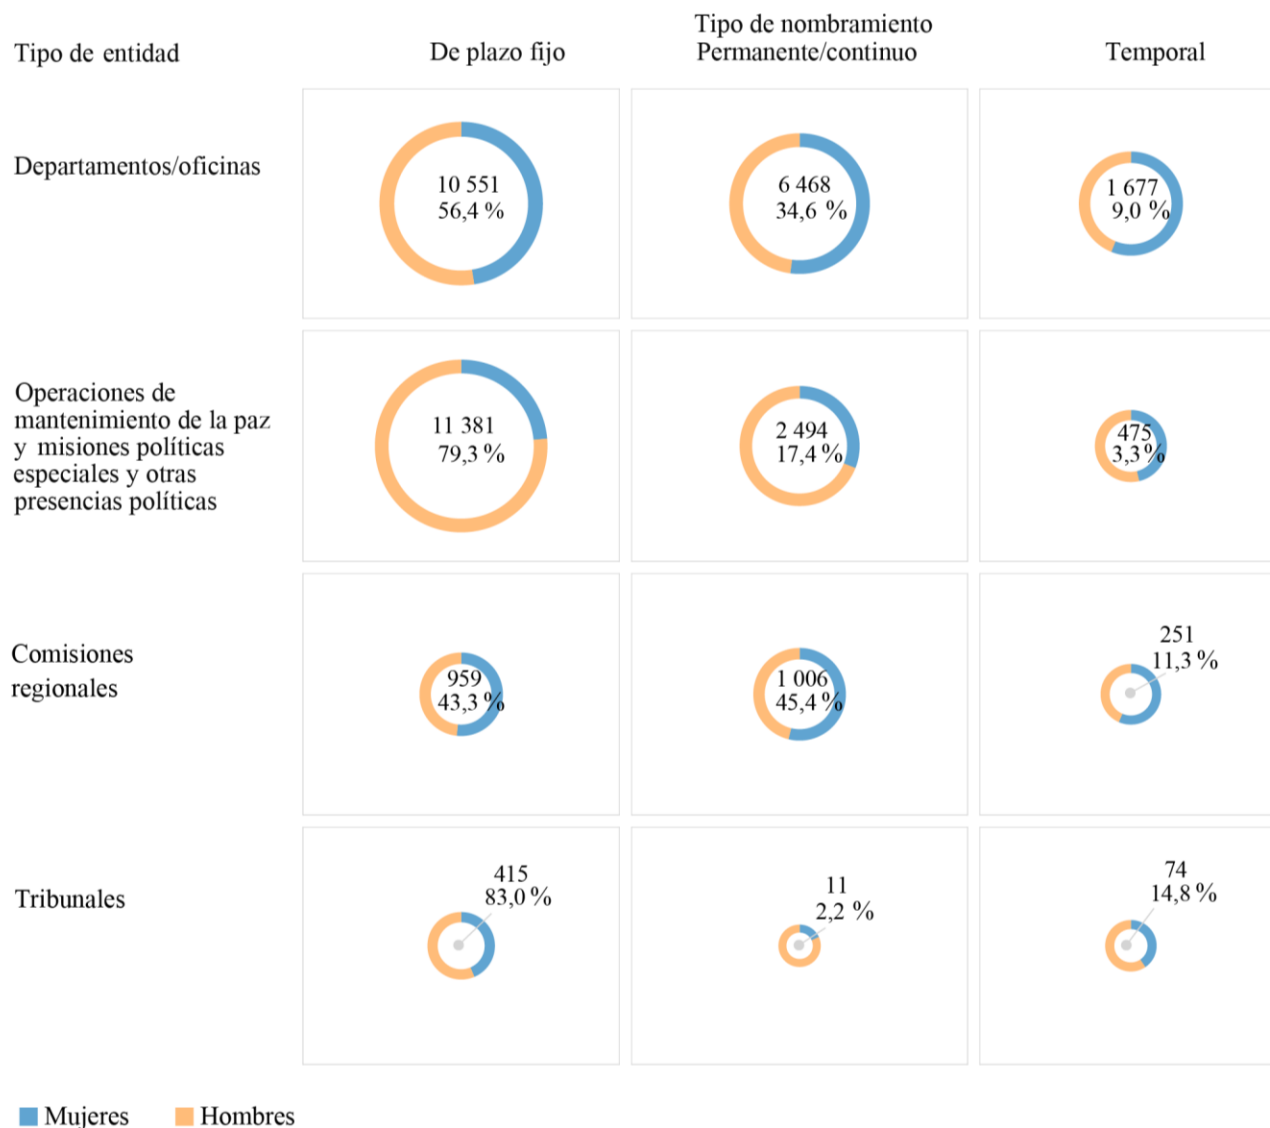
Tipo de nombramiento

| Tipo de entidad | De plazo fijo | Permanente/continuo | Temporal |
|---|---|---|---|
| Departamentos/oficinas | 10 551 56,4 % | 6 468 34,6 % | 1 677 9,0 % |
| Operaciones de mantenimiento de la paz y misiones políticas especiales y otras presencias políticas | 11 381 79,3 % | 2 494 17,4 % | 475 3,3 % |
| Comisiones regionales | 959 43,3 % | 1 006 45,4 % | 251 11,3 % |
| Tribunales | 415 83,0 % | 11 2,2 % | 74 14,8 % |

Mujeres Hombres